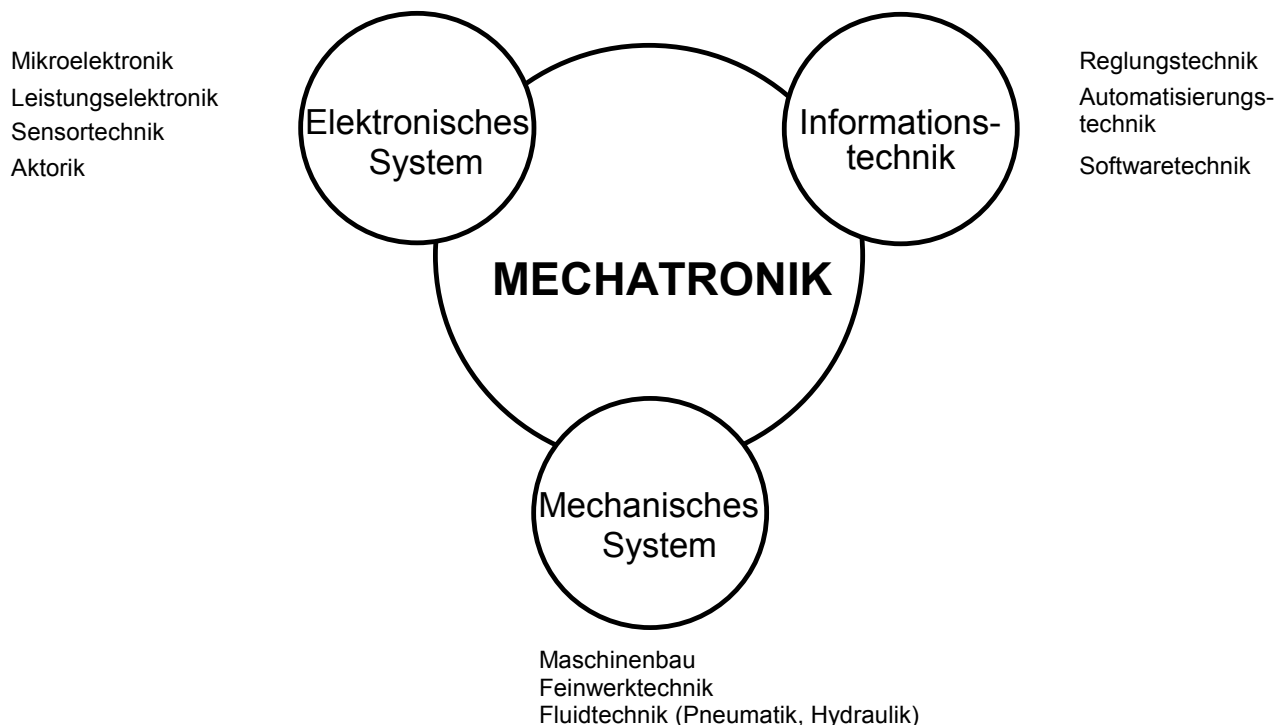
Mikroelektronik
Leistungselektronik
Sensortechnik
Aktorik

Elektronisches System

Informationstechnik

Reglungstechnik
Automatisierungstechnik
Softwaretechnik

MECHATRONIK

Mechanisches System

Maschinenbau
Feinwerktechnik
Fluidtechnik (Pneumatik, Hydraulik)